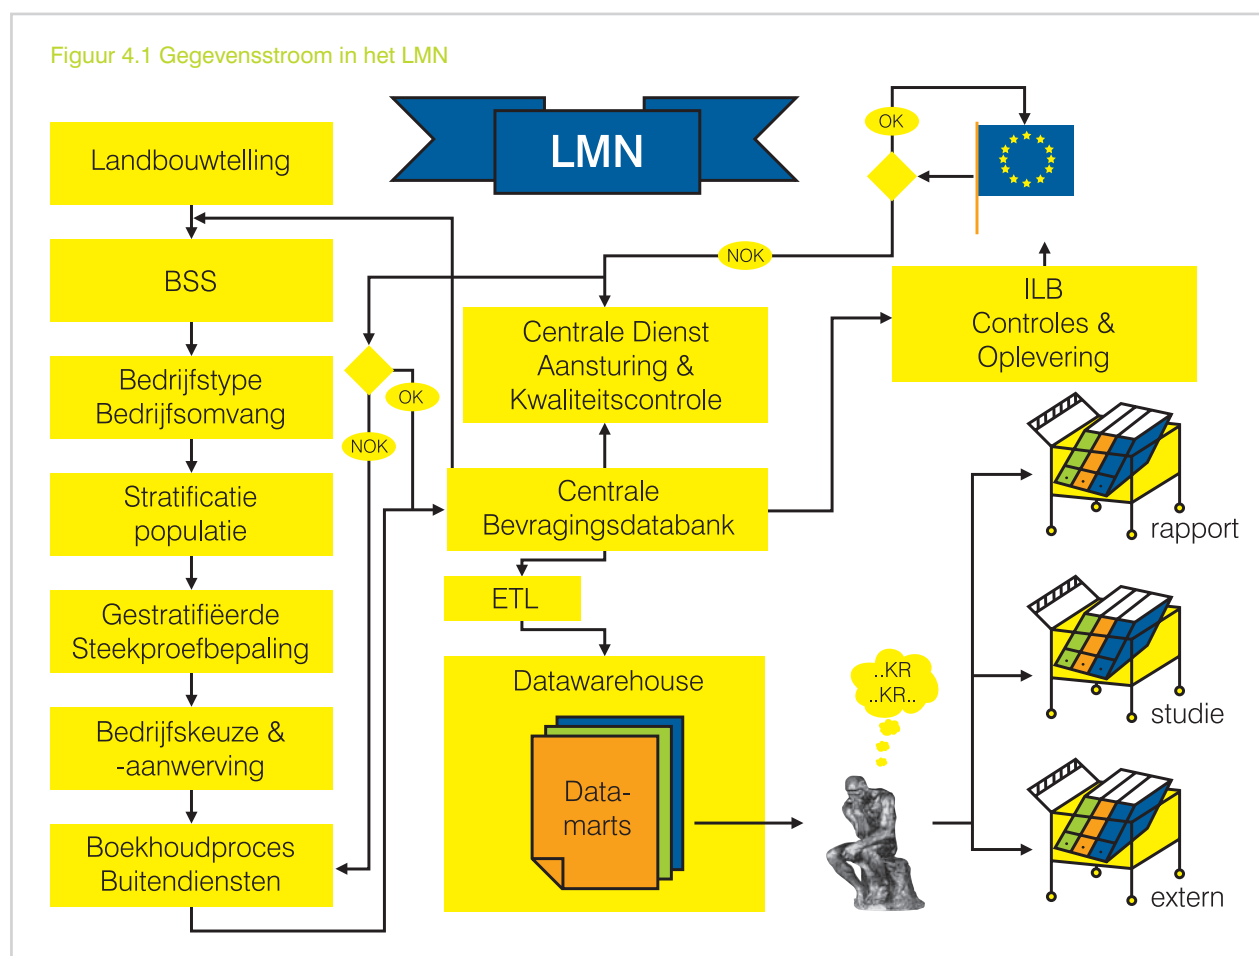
Figuur 4.1 Gegevensstroom in het LMN

LMN

Landbouwtelling

BSS

Bedrijfstype Bedrijfsomvang

Stratificatie populatie

Gestratifiëerde Steekproefbepaling

Bedrijfskeuze & -aanwerving

Boekhoudproces Buitendiensten

OK

NOK

OK

NOK

Centrale Dienst Aansturing & Kwaliteitscontrole

Centrale Bevragingsdatabank

ETL

Datawarehouse

Data-marts

ILB Controles & Oplevering

..KR ..KR..

rapport

studie

extern